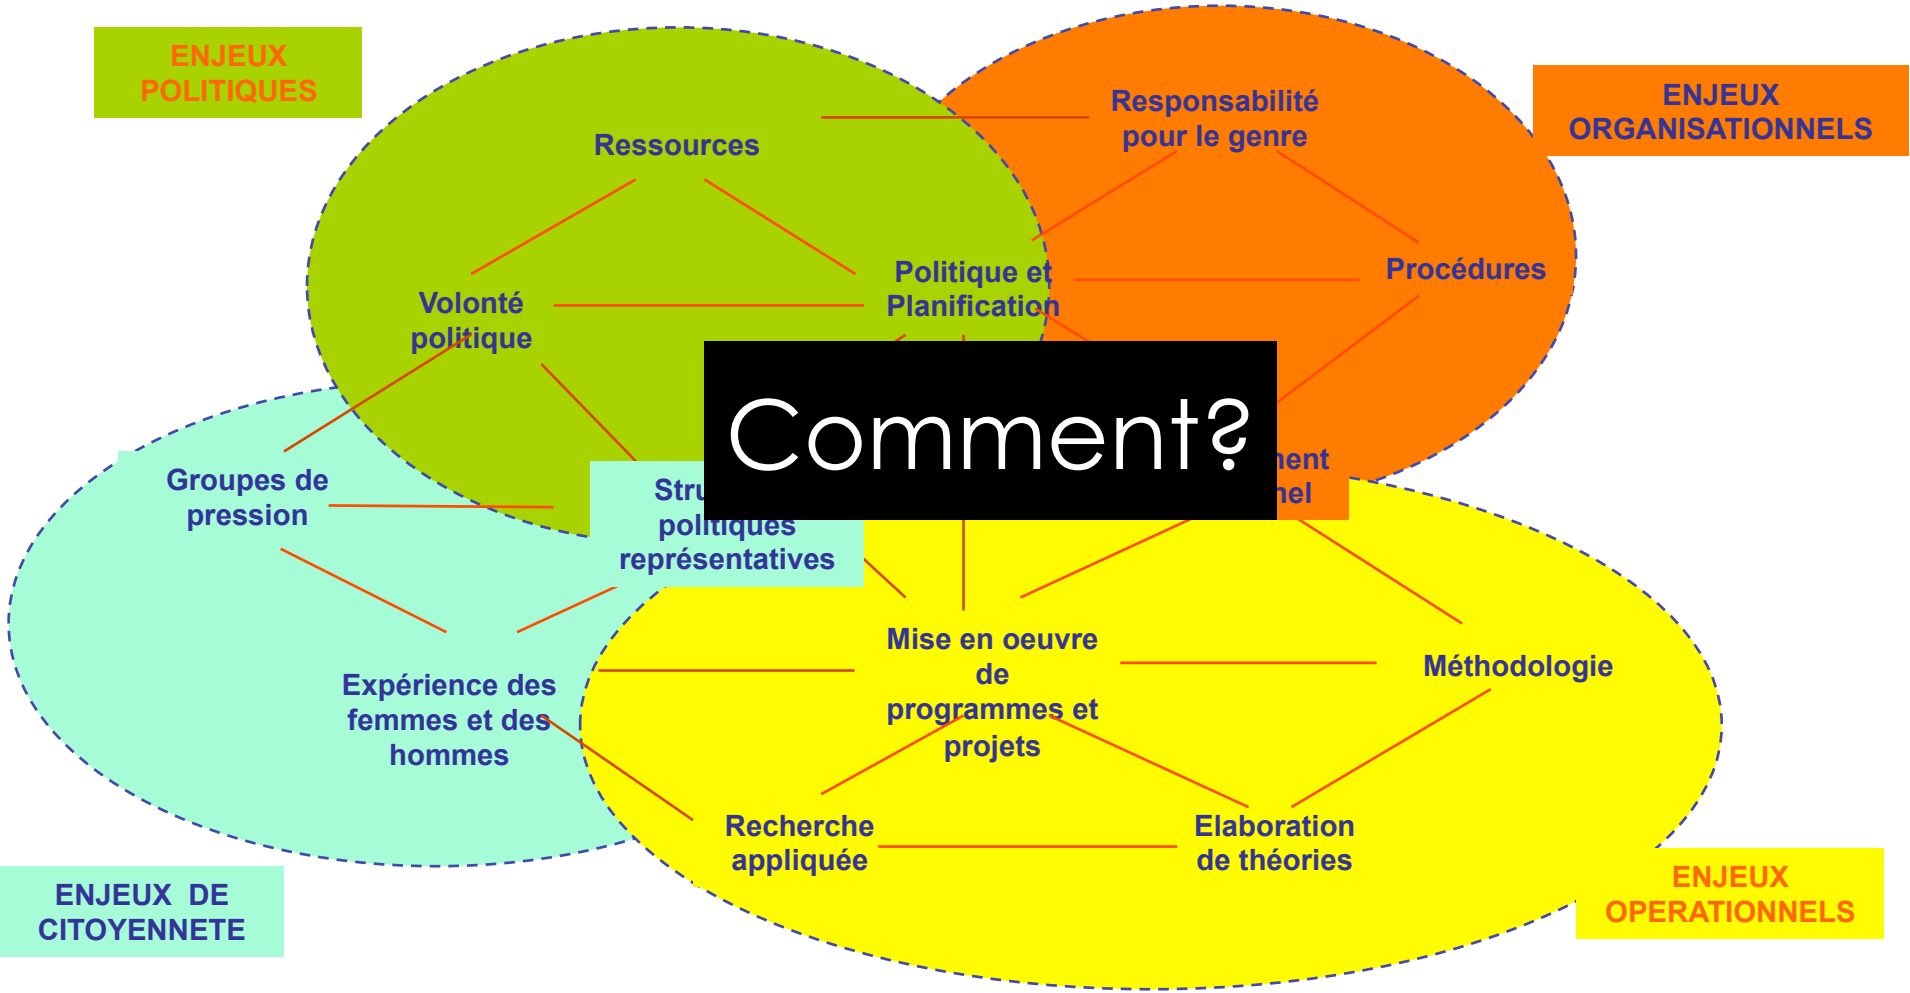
ENJEUX POLITIQUES

ENJEUX ORGANISATIONNELS

Ressources

Responsabilité pour le genre

Volonté politique

Politique et Planification

Procédures

Comment?

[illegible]ment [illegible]nel

Groupes de pression

Stru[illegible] politiques représentatives

Mise en oeuvre de programmes et projets

Méthodologie

Expérience des femmes et des hommes

Recherche appliquée

Elaboration de théories

ENJEUX DE CITOYENNETE

ENJEUX OPERATIONNELS